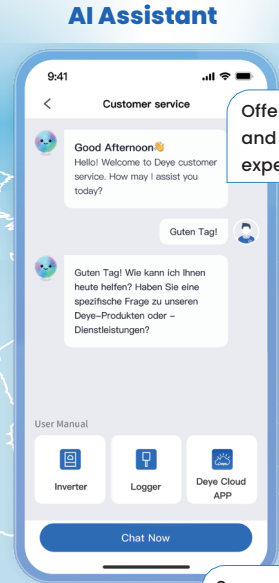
AI Assistant

9:41

<

Customer service

Offe
and
expe

Good Afternoon👋
Hello! Welcome to Deye customer service. How may I assist you today?

Guten Tag!

Guten Tag! Wie kann ich Ihnen heute helfen? Haben Sie eine spezifische Frage zu unseren Deye-Produkten oder -Dienstleistungen?

User Manual

Inverter

Logger

Deye Cloud APP

Chat Now